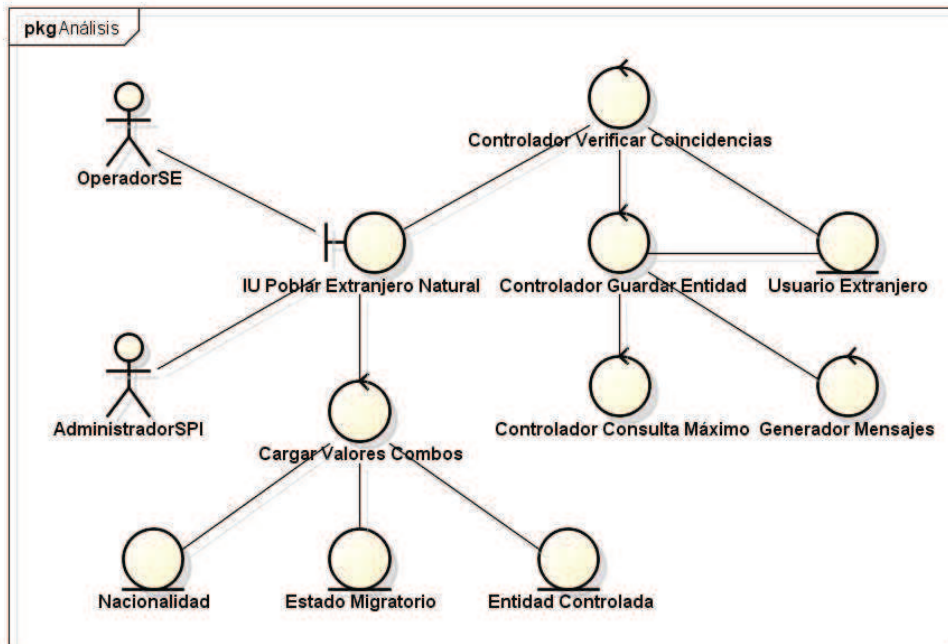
pkg Análisis

OperadorSE

Controlador Verificar Coincidencias

IU Poblar Extranjero Natural

Controlador Guardar Entidad

Usuario Extranjero

AdministradorSPI

Cargar Valores Combos

Controlador Consulta Máximo

Generador Mensajes

Nacionalidad

Estado Migratorio

Entidad Controlada